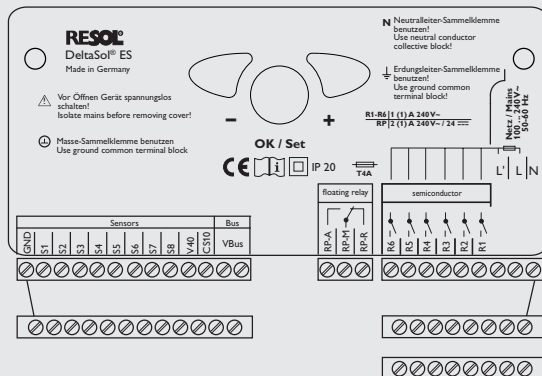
RESOL
DeltaSol® ES
Made in Germany

Vor Öffnen Gerät spannungslos schalten!
Isolate mains before removing cover!

Masse-Sammelklemme benutzen
Use ground common terminal block

N Neutralleiter-Sammelklemme benutzen!
Use neutral conductor collective block!

Erdungsleiter-Sammelklemme benutzen!
Use ground common terminal block!

R1-R6 | 1 (1) A 240V~
RP | 2 (1) A 240V~ / 24 ⎓

Netz / Mains
100 ... 240 V~
50-60 Hz

–
OK / Set
+

CE i IP 20

T4A

L' L N

| Sensors | | | | | | | | | | | Bus |
|---|---|---|---|---|---|---|---|---|---|---|---|
| GND | S1 | S2 | S3 | S4 | S5 | S6 | S7 | S8 | V40 | CS10 | VBus |

floating relay
RP-A RP-M RP-R

semiconductor
R6 R5 R4 R3 R2 R1